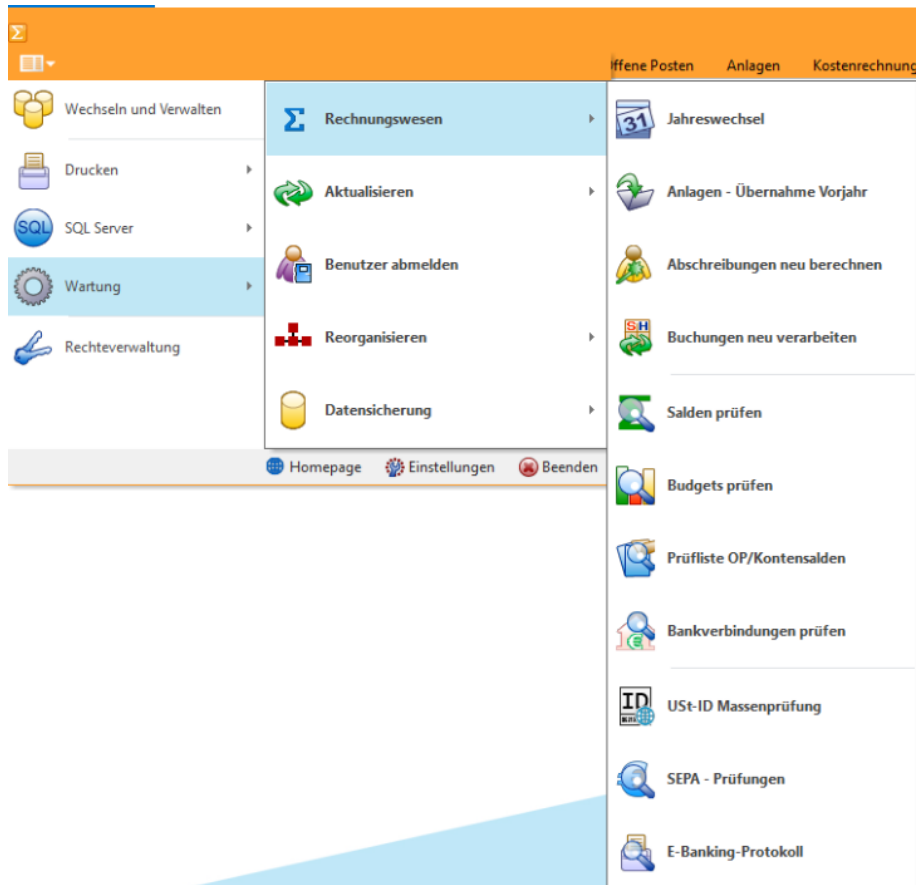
ffene Posten Anlagen Kostenrechnung

Wechseln und Verwalten
Drucken
SQL Server
Wartung
Rechteverwaltung

Rechnungswesen
Aktualisieren
Benutzer abmelden
Reorganisieren
Datensicherung

Homepage Einstellungen Beenden

31 Jahreswechsel
Anlagen - Übernahme Vorjahr
Abschreibungen neu berechnen
Buchungen neu verarbeiten
Salden prüfen
Budgets prüfen
Prüfliste OP/Kontensalden
Bankverbindungen prüfen
USt-ID Massenprüfung
SEPA - Prüfungen
E-Banking-Protokoll